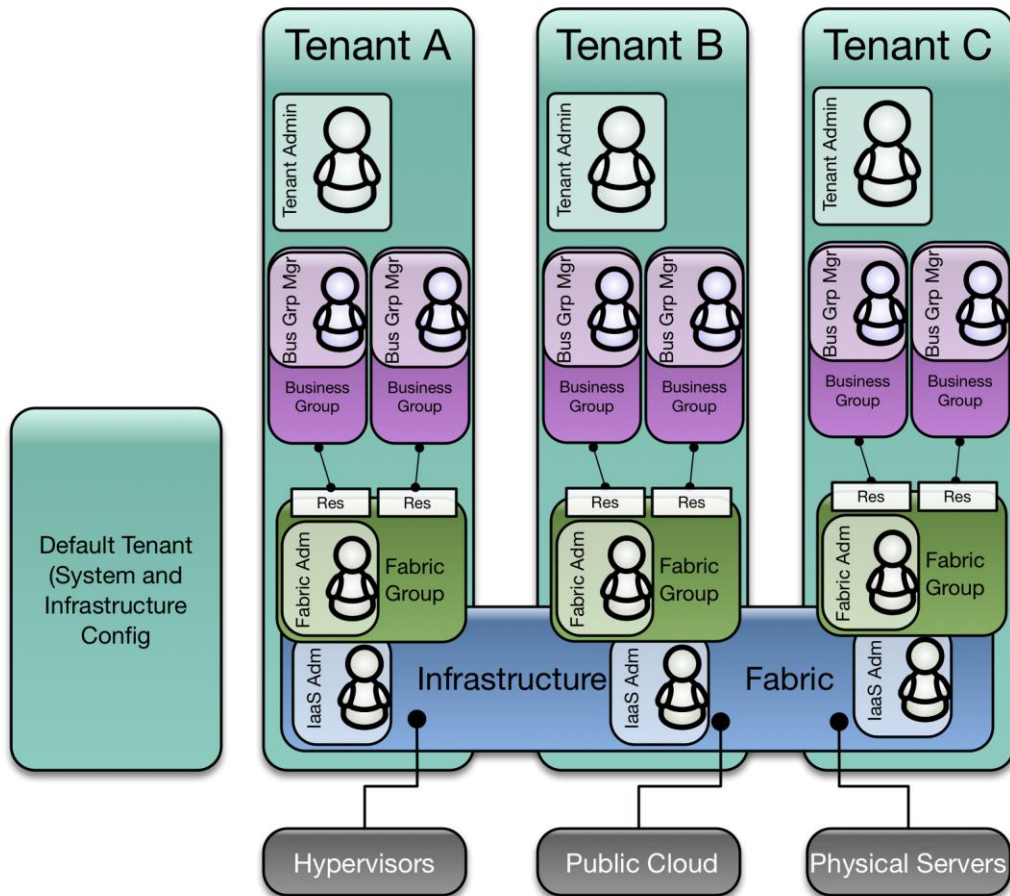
Tenant A

Tenant B

Tenant C

Tenant Admin

Tenant Admin

Tenant Admin

Bus Grp Mgr

Bus Grp Mgr

Business Group

Business Group

Bus Grp Mgr

Bus Grp Mgr

Business Group

Business Group

Bus Grp Mgr

Bus Grp Mgr

Business Group

Business Group

Res

Res

Res

Res

Res

Res

Fabric Adm

Fabric Group

Fabric Adm

Fabric Group

Fabric Adm

Fabric Group

Default Tenant (System and Infrastructure Config

IaaS Adm

Infrastructure

IaaS Adm

Fabric

IaaS Adm

Hypervisors

Public Cloud

Physical Servers